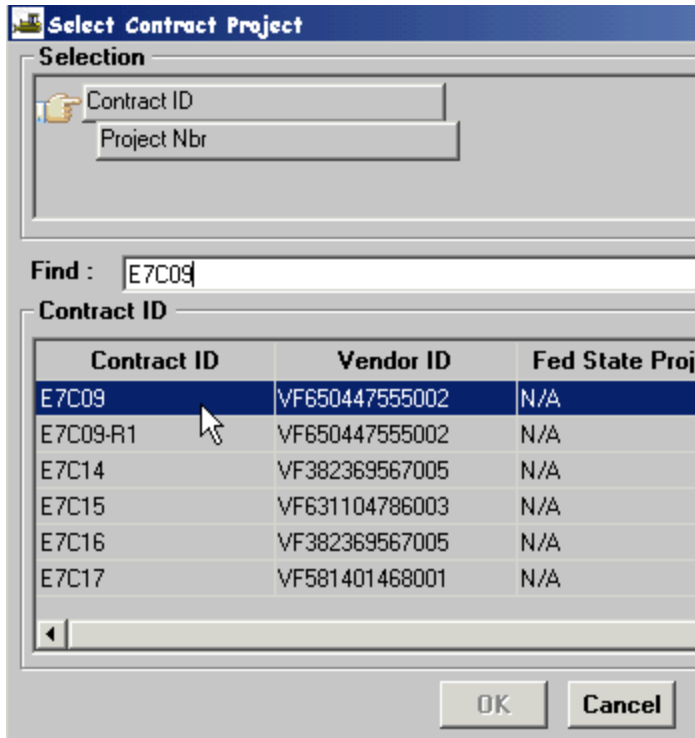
Select Contract Project

Selection

Contract ID

Project Nbr

Find : E7C09

Contract ID

| Contract ID | Vendor ID | Fed State Proj |
|---|---|---|
| E7C09 | VF650447555002 | N/A |
| E7C09-R1 | VF650447555002 | N/A |
| E7C14 | VF382369567005 | N/A |
| E7C15 | VF631104786003 | N/A |
| E7C16 | VF382369567005 | N/A |
| E7C17 | VF581401468001 | N/A |

OK

Cancel